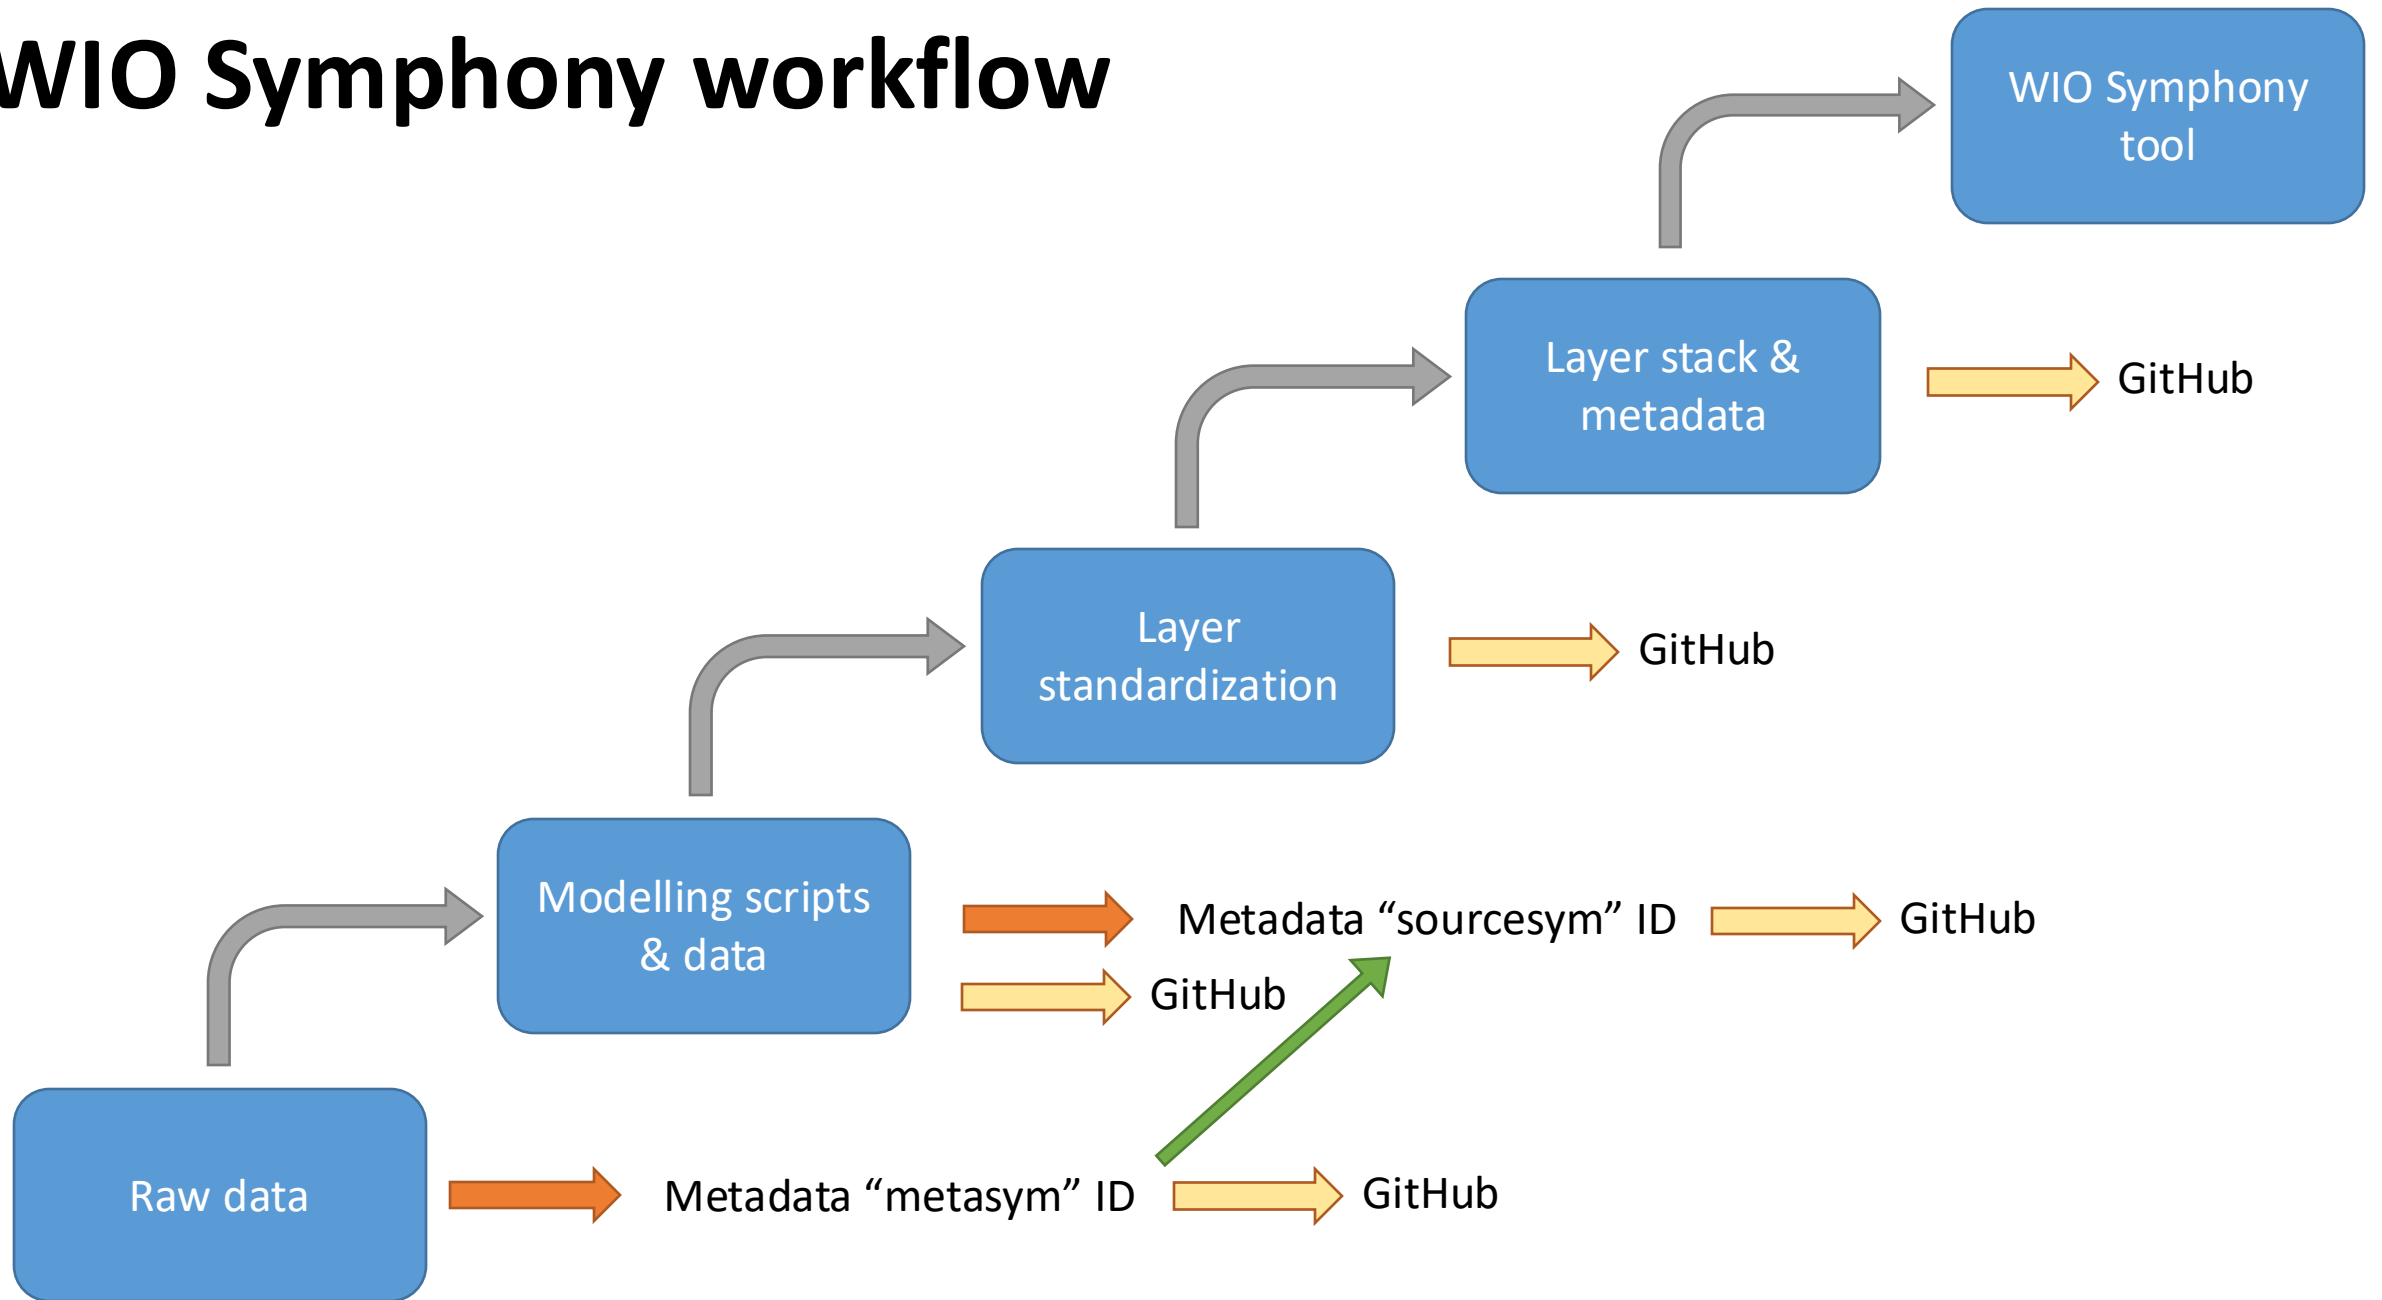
WIO Symphony workflow

WIO Symphony tool

Layer stack & metadata

GitHub

Layer standardization

GitHub

Modelling scripts & data

Metadata “sourcesym” ID

GitHub

GitHub

Raw data

Metadata “metasym” ID

GitHub